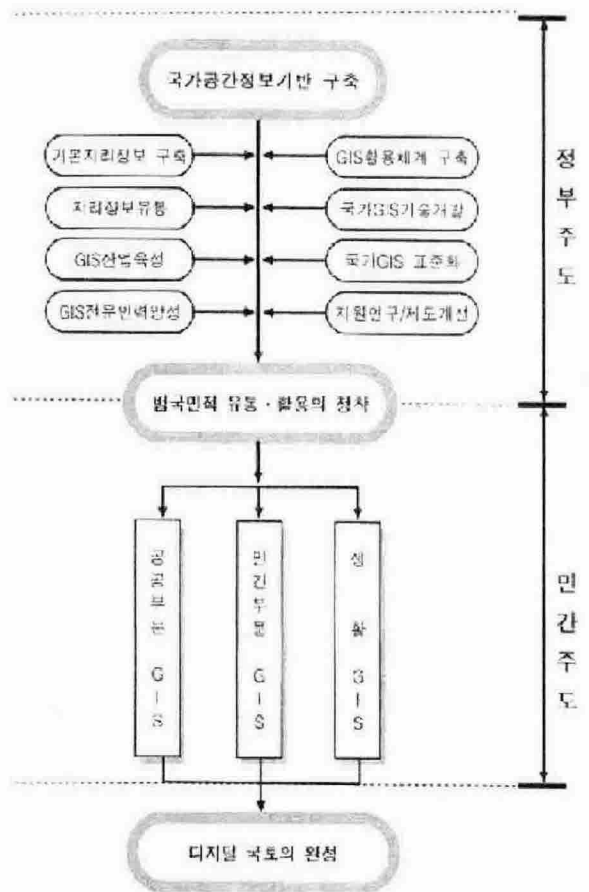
국가공간정보기반 구축

기본지리정보 구축

GIS활용체계 구축

지리정보유통

국가GIS기술개발

GIS산업육성

국가GIS 표준화

GIS전문인력양성

지원연구/제도개선

정부주도

범국민적 유통 · 활용의 정착

공공부문 GIS

민간부문 GIS

생활 GIS

민간주도

디지털 국토의 완성